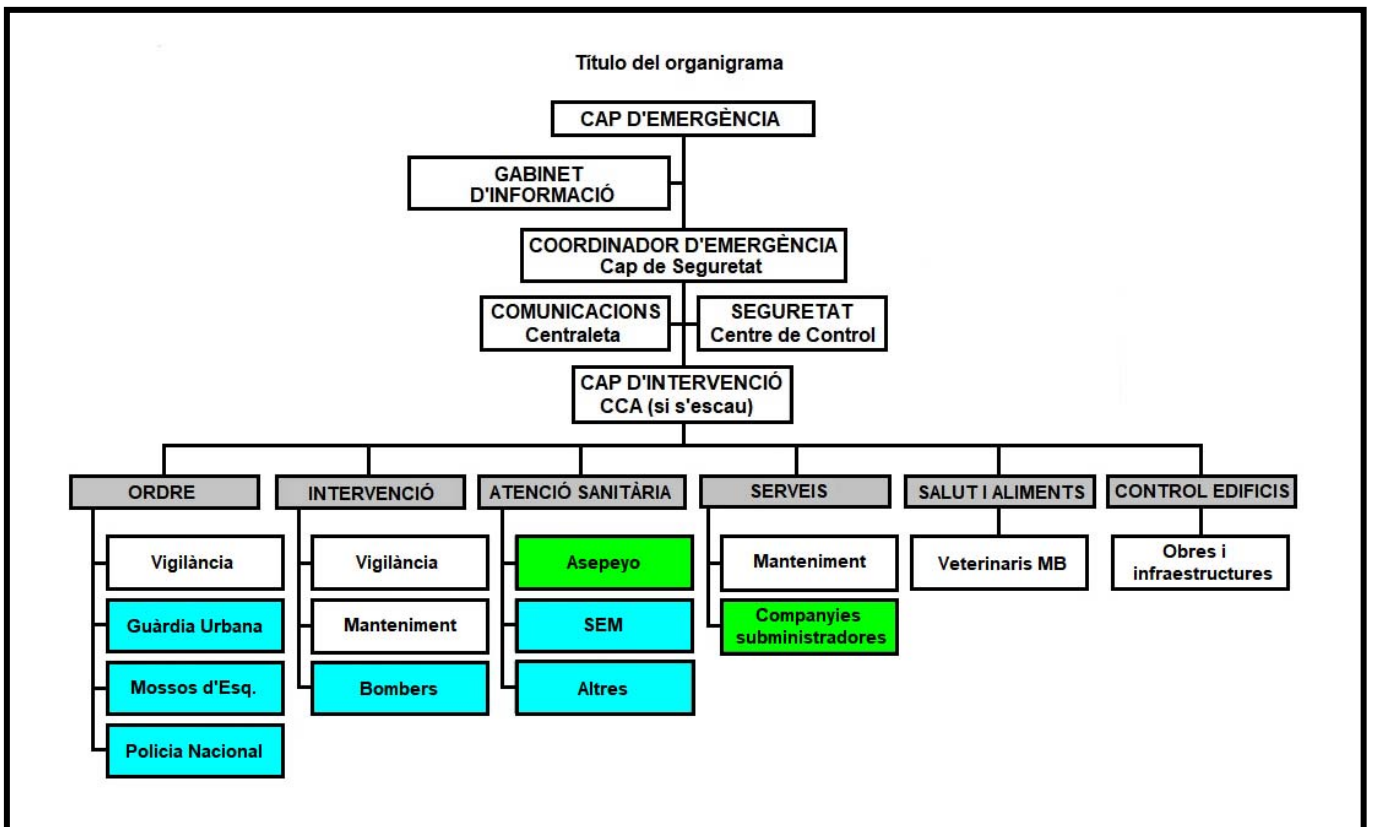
Título del organigrama

CAP D'EMERGÈNCIA

GABINET D'INFORMACIÓ

COORDINADOR D'EMERGÈNCIA
Cap de Seguretat

COMUNICACIONS
Centraleta

SEGURETAT
Centre de Control

CAP D'INTERVENCIÓ
CCA (si s'escau)

ORDRE

Vigilància

Guàrdia Urbana

Mossos d'Esq.

Policia Nacional

INTERVENCIÓ

Vigilància

Manteniment

Bombers

ATENCIÓ SANITÀRIA

Asepeyo

SEM

Altres

SERVEIS

Manteniment

Companyies subministradores

SALUT I ALIMENTS

Veterinaris MB

CONTROL EDIFICIS

Obres i infraestructures